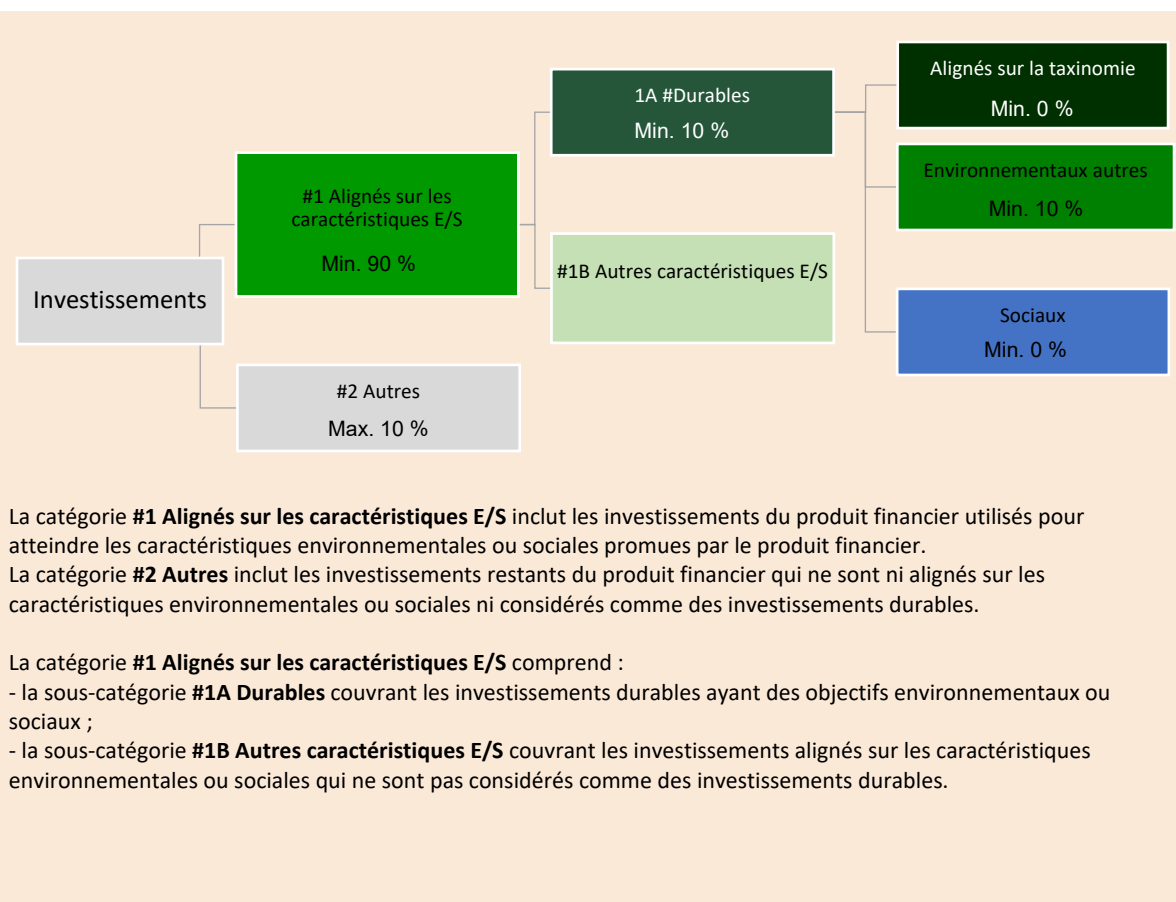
Investissements

#1 Alignés sur les caractéristiques E/S

Min. 90 %

#2 Autres

Max. 10 %

1A #Durables

Min. 10 %

#1B Autres caractéristiques E/S

Alignés sur la taxinomie

Min. 0 %

Environnementaux autres

Min. 10 %

Sociaux

Min. 0 %

La catégorie **#1 Alignés sur les caractéristiques E/S** inclut les investissements du produit financier utilisés pour atteindre les caractéristiques environnementales ou sociales promues par le produit financier.
La catégorie **#2 Autres** inclut les investissements restants du produit financier qui ne sont ni alignés sur les caractéristiques environnementales ou sociales ni considérés comme des investissements durables.

La catégorie **#1 Alignés sur les caractéristiques E/S** comprend :
- la sous-catégorie **#1A Durables** couvrant les investissements durables ayant des objectifs environnementaux ou sociaux ;
- la sous-catégorie **#1B Autres caractéristiques E/S** couvrant les investissements alignés sur les caractéristiques environnementales ou sociales qui ne sont pas considérés comme des investissements durables.